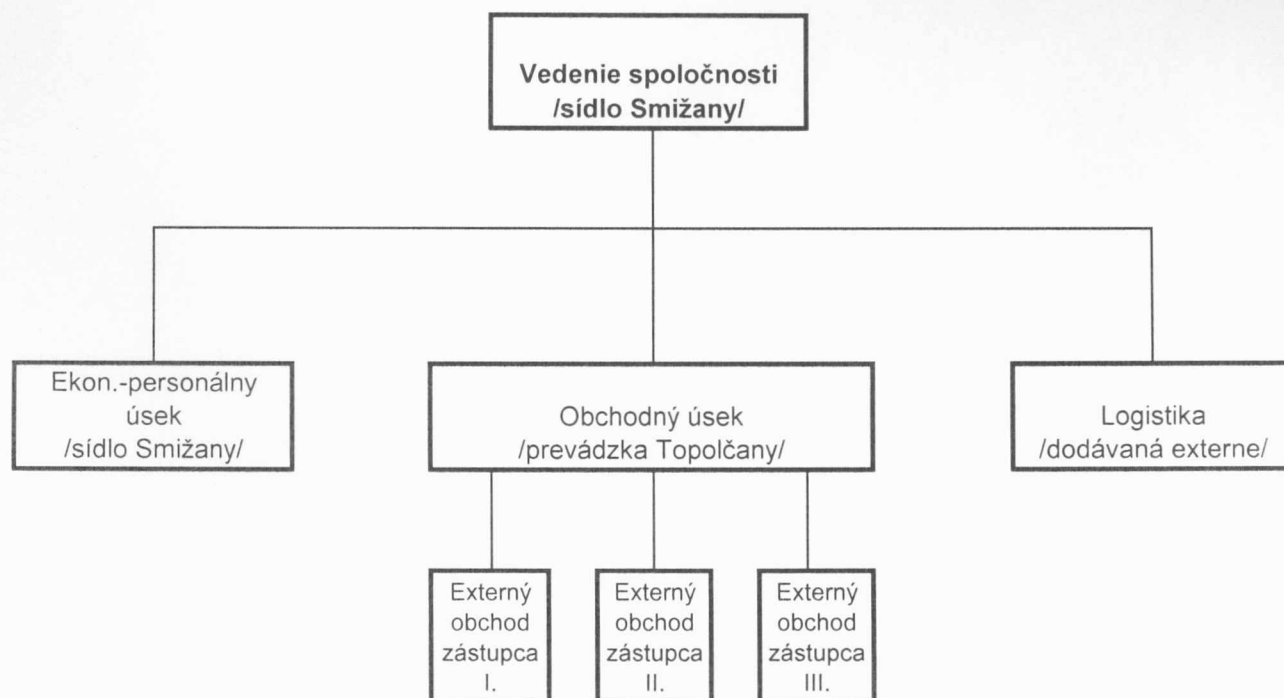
Vedenie spoločnosti
/sídlo Smižany/

Ekon.-personálny úsek
/sídlo Smižany/

Obchodný úsek
/prevádzka Topolčany/

Logistika
/dodávaná externe/

Externý obchod zástupca I.

Externý obchod zástupca II.

Externý obchod zástupca III.